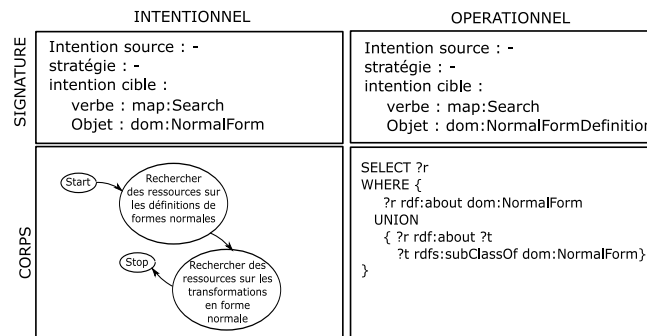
INTENTIONNEL

OPERATIONNEL

SIGNATURE

Intention source : -
stratégie : -
intention cible :
verbe : map:Search
Objet : dom:NormalForm

Intention source : -
stratégie : -
intention cible :
verbe : map:Search
Objet : dom:NormalFormDefinitio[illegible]

CORPS

Start

Rechercher des ressources sur les définitions de formes normales

Stop

Rechercher des ressources sur les transformations en forme normale

SELECT ?r
WHERE {
?r rdf:about dom:NormalForm
UNION
{ ?r rdf:about ?t
?t rdfs:subClassOf dom:NormalForm}
}